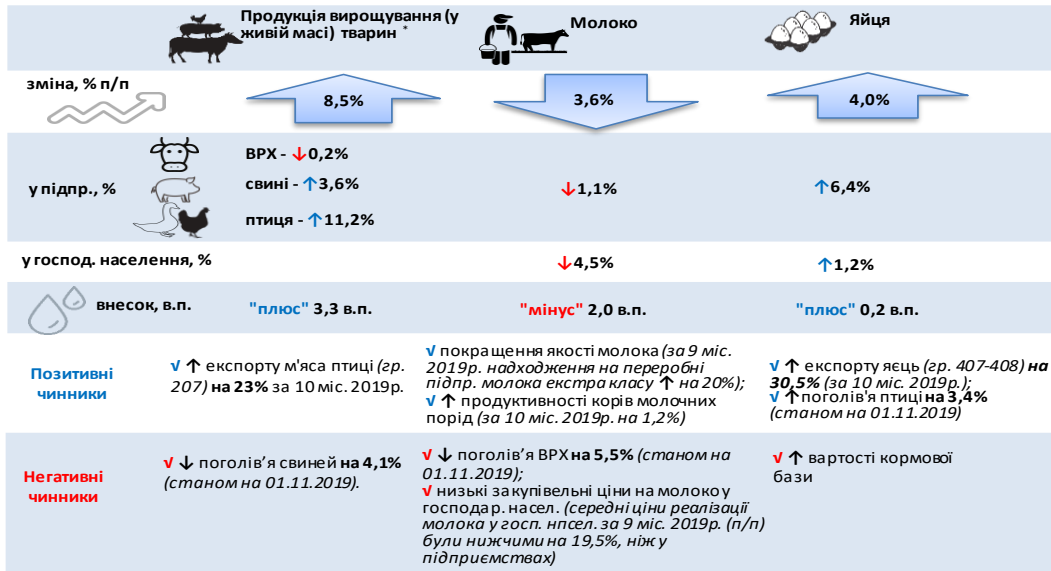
| | Продукція вирощування (у живій масі) тварин * | Молоко | Яйця |
|---|---|---|---|
| зміна, % п/п | 8,5% | 3,6% | 4,0% |
| у підпр., % | ВРХ - ↓0,2%<br>свині - ↑3,6%<br>птиця - ↑11,2% | ↓1,1% | ↑6,4% |
| у господ. населення, % | | ↓4,5% | ↑1,2% |
| внесок, в.п. | "плюс" 3,3 в.п. | "мінус" 2,0 в.п. | "плюс" 0,2 в.п. |
| Позитивні чинники | √ ↑ експорту м'яса птиці (гр. 207) на 23% за 10 міс. 2019р. | √ покращення якості молока (за 9 міс. 2019р. надходження на переробні підпр. молока екстра класу ↑ на 20%);<br>√ ↑ продуктивності корів молочних порід (за 10 міс. 2019р. на 1,2%) | √ ↑ експорту яєць (гр. 407-408) на 30,5% (за 10 міс. 2019р.);<br>√ ↑ поголів'я птиці на 3,4% (станом на 01.11.2019) |
| Негативні чинники | √ ↓ поголів'я свиней на 4,1% (станом на 01.11.2019). | √ ↓ поголів'я ВРХ на 5,5% (станом на 01.11.2019);<br>√ низькі закупівельні ціни на молоко у господар. насел. (середні ціни реалізації молока у госп. нпсел. за 9 міс. 2019р. (п/п) були нижчими на 19,5%, ніж у підприємствах) | √ ↑ вартості кормової бази |